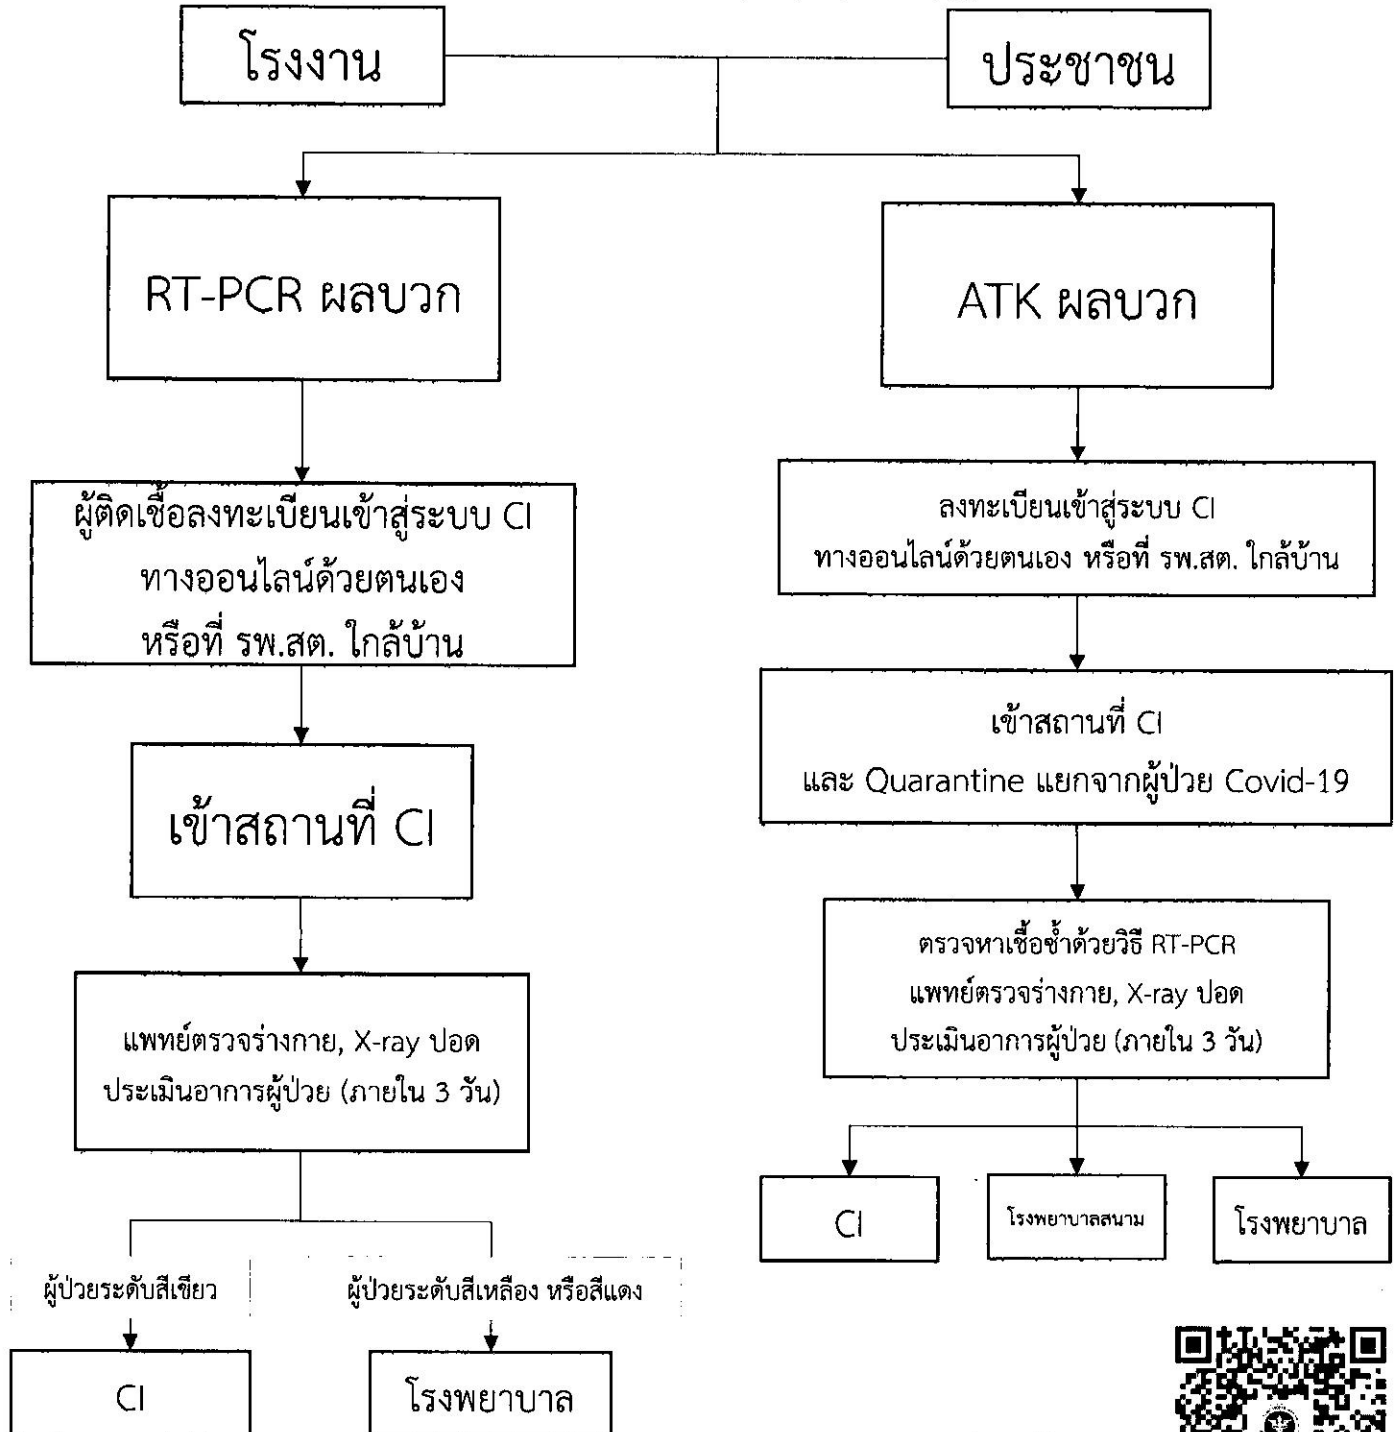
โรงงาน

ประชาชน

RT-PCR ผลบวก

ผู้ติดเชื้อลงทะเบียนเข้าสู่ระบบ CI ทางออนไลน์ด้วยตนเอง หรือที่ รพ.สต. ใกล้บ้าน

เข้าสถานที่ CI

แพทย์ตรวจร่างกาย, X-ray ปอด ประเมินอาการผู้ป่วย (ภายใน 3 วัน)

ผู้ป่วยระดับสีเขียว

CI

ผู้ป่วยระดับสีเหลือง หรือสีแดง

โรงพยาบาล

ATK ผลบวก

ลงทะเบียนเข้าสู่ระบบ CI ทางออนไลน์ด้วยตนเอง หรือที่ รพ.สต. ใกล้บ้าน

เข้าสถานที่ CI และ Quarantine แยกจากผู้ป่วย Covid-19

ตรวจหาเชื้อซ้ำด้วยวิธี RT-PCR แพทย์ตรวจร่างกาย, X-ray ปอด ประเมินอาการผู้ป่วย (ภายใน 3 วัน)

CI

โรงพยาบาลสนาม

โรงพยาบาล